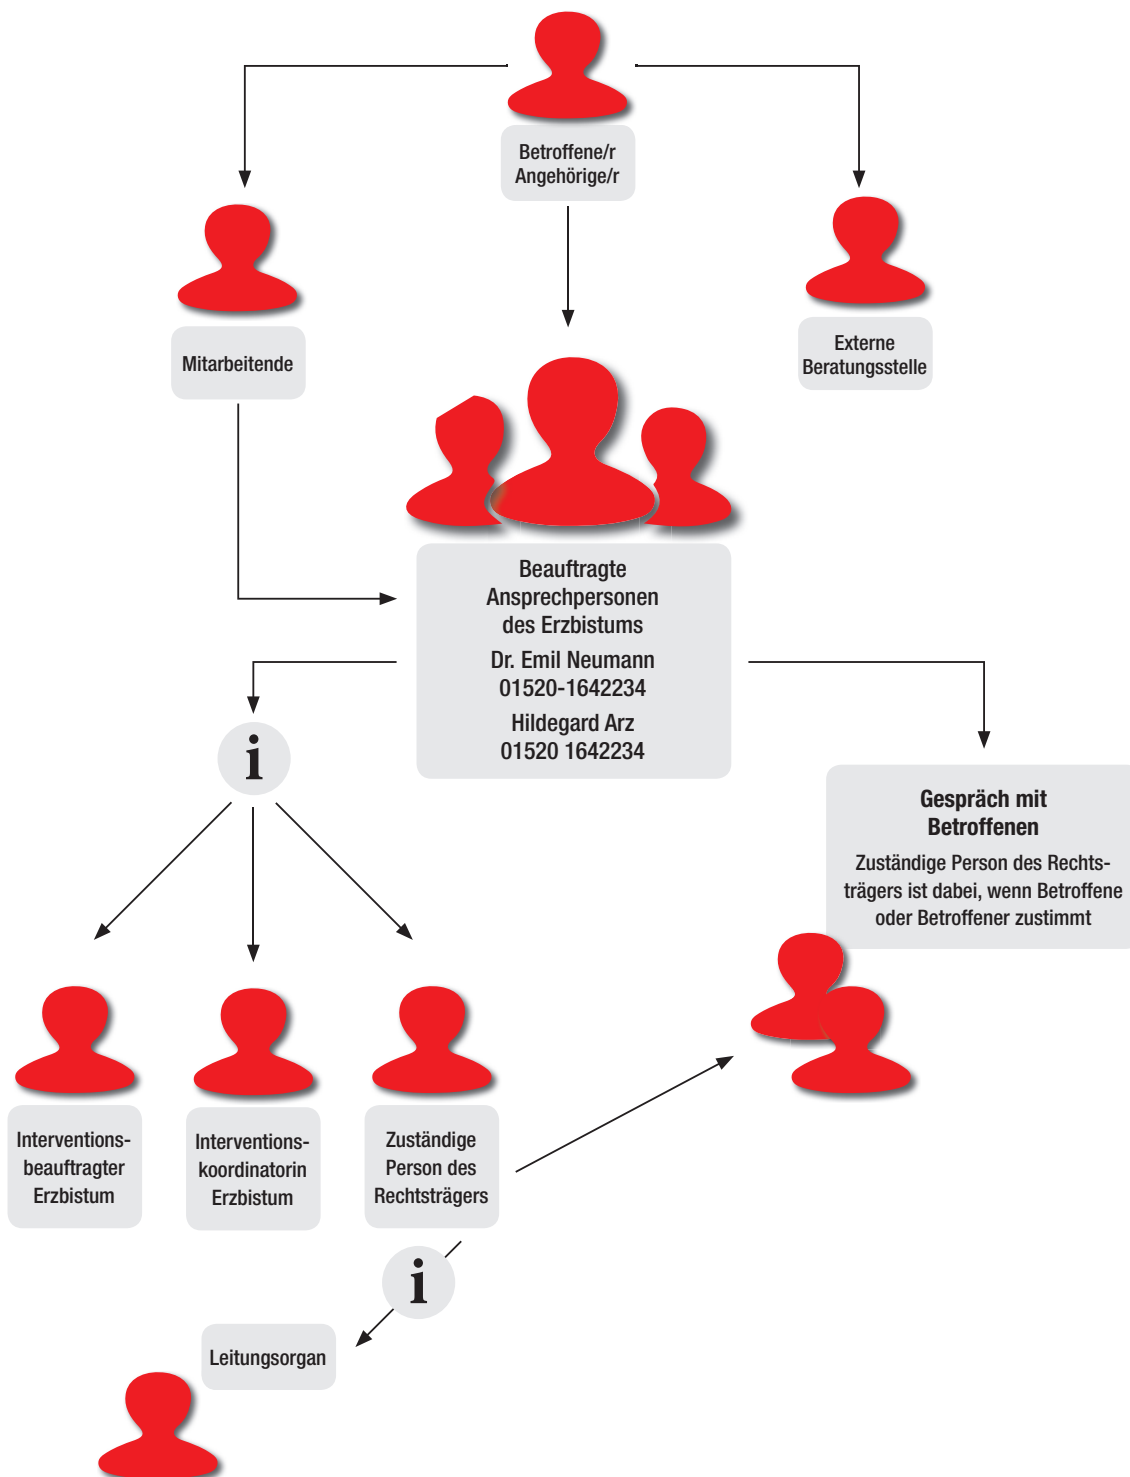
Betroffene/r
Angehörige/r

Mitarbeitende

Externe
Beratungsstelle

Beauftragte
Ansprechpersonen
des Erzbistums

Dr. Emil Neumann
01520-1642234

Hildegard Arz
01520 1642234

i

Gespräch mit
Betroffenen

Zuständige Person des Rechtsträgers ist dabei, wenn Betroffene oder Betroffener zustimmt

Interventionsbeauftragter
Erzbistum

Interventionskoordinatorin
Erzbistum

Zuständige
Person des
Rechtsträgers

i

Leitungsorgan